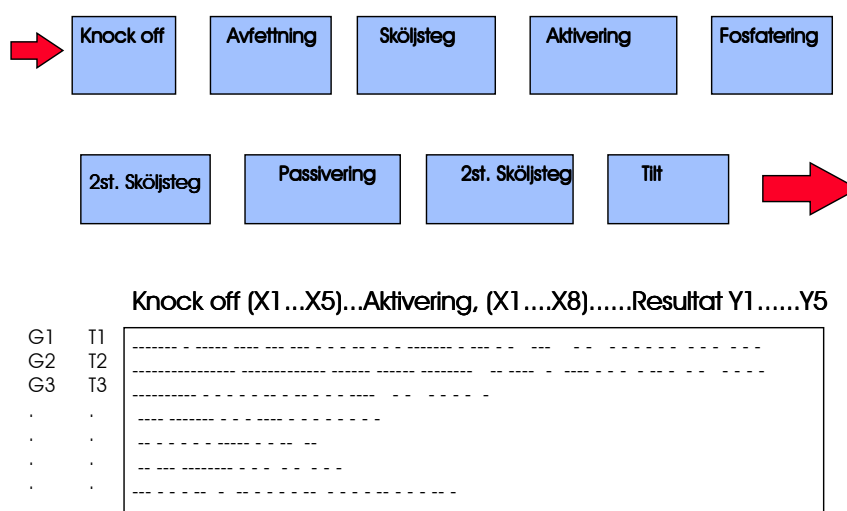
Knock off

Avfettning

Sköljsteg

Aktivering

Fosfatering

2st. Sköljsteg

Passivering

2st. Sköljsteg

Tilt

Knock off (X1...X5)...Aktivering, (X1....X8)......Resultat Y1......Y5

G1 T1
G2 T2
G3 T3
. .
. .
. .
. .